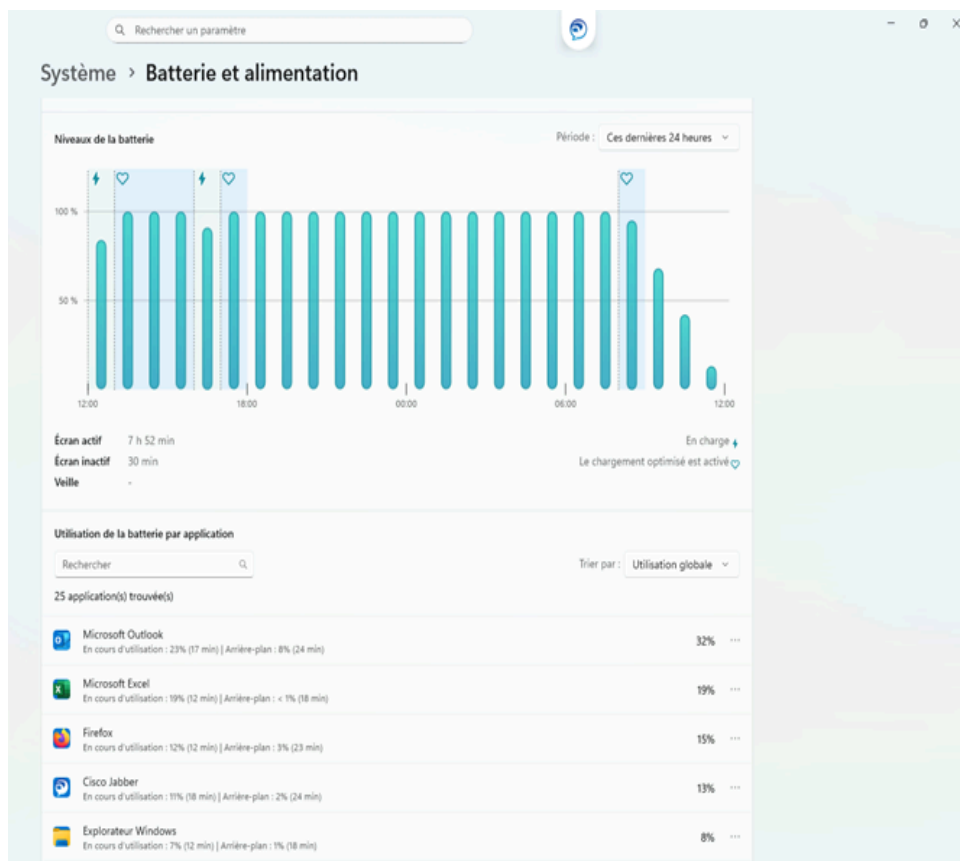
Rechercher un paramètre

Système › Batterie et alimentation

Niveaux de la batterie

Période : Ces dernières 24 heures

100 %

50 %

12:00
18:00
00:00
06:00
12:00

Écran actif 7 h 52 min
Écran inactif 30 min
Veille -

En charge
Le chargement optimisé est activé

Utilisation de la batterie par application

Rechercher

Trier par : Utilisation globale

25 application(s) trouvée(s)

Microsoft Outlook
En cours d'utilisation : 23% (17 min) | Arrière-plan : 8% (24 min)
32%

Microsoft Excel
En cours d'utilisation : 19% (12 min) | Arrière-plan : < 1% (18 min)
19%

Firefox
En cours d'utilisation : 12% (12 min) | Arrière-plan : 3% (23 min)
15%

Cisco Jabber
En cours d'utilisation : 11% (18 min) | Arrière-plan : 2% (24 min)
13%

Explorateur Windows
En cours d'utilisation : 7% (12 min) | Arrière-plan : 1% (18 min)
8%